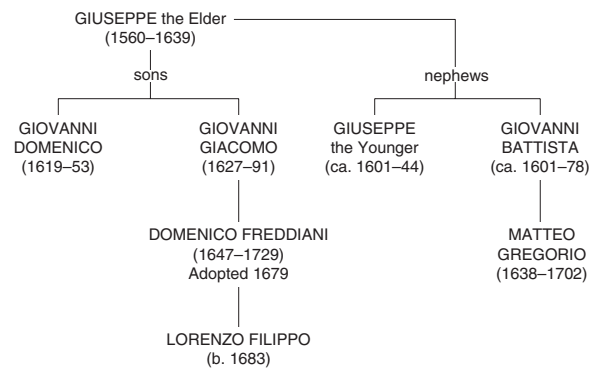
GIUSEPPE the Elder
(1560–1639)

sons

nephews

GIOVANNI DOMENICO
(1619–53)

GIOVANNI GIACOMO
(1627–91)

GIUSEPPE the Younger
(ca. 1601–44)

GIOVANNI BATTISTA
(ca. 1601–78)

DOMENICO FREDDIANI
(1647–1729)
Adopted 1679

MATTEO GREGORIO
(1638–1702)

LORENZO FILIPPO
(b. 1683)